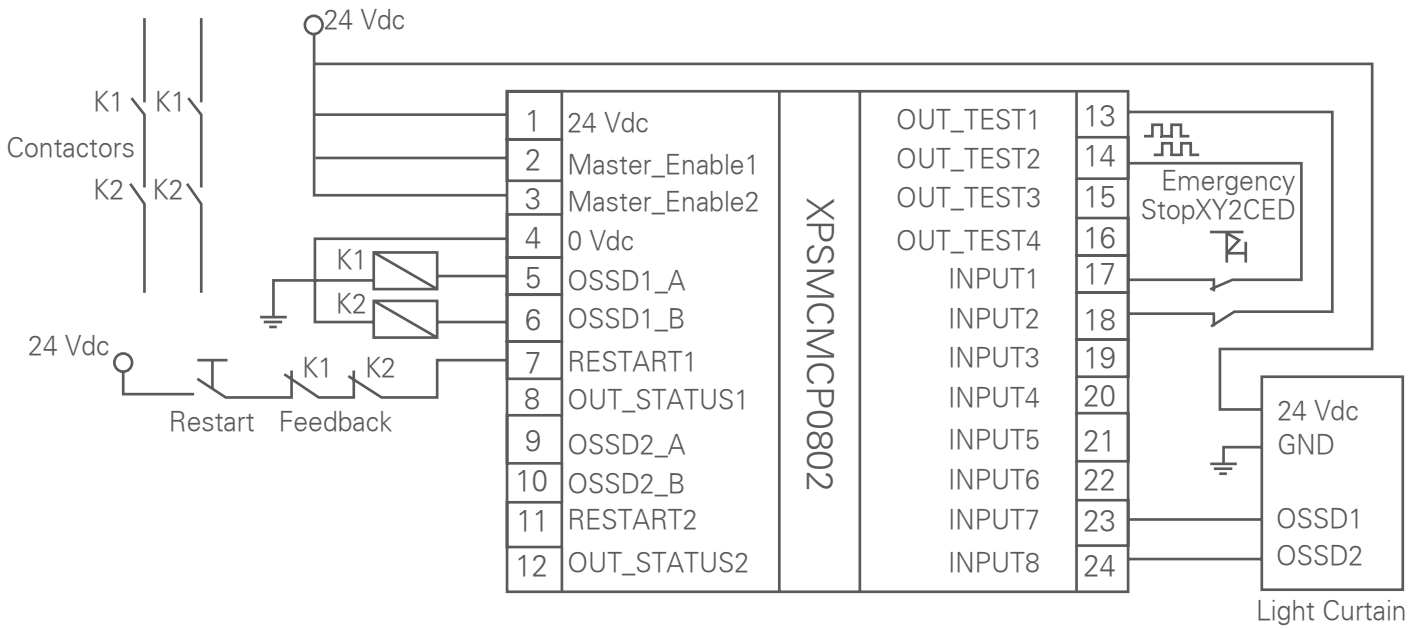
24 Vdc

K1 K1
Contactors
K2 K2

| | | | | |
|---|---|---|---|---|
| 1 | 24 Vdc | XPSMCMCP0802 | OUT_TEST1 | 13 |
| 2 | Master_Enable1 | | OUT_TEST2 | 14 |
| 3 | Master_Enable2 | | OUT_TEST3 | 15 |
| 4 | 0 Vdc | | OUT_TEST4 | 16 |
| 5 | OSSD1_A | | INPUT1 | 17 |
| 6 | OSSD1_B | | INPUT2 | 18 |
| 7 | RESTART1 | | INPUT3 | 19 |
| 8 | OUT_STATUS1 | | INPUT4 | 20 |
| 9 | OSSD2_A | | INPUT5 | 21 |
| 10 | OSSD2_B | | INPUT6 | 22 |
| 11 | RESTART2 | | INPUT7 | 23 |
| 12 | OUT_STATUS2 | | INPUT8 | 24 |

K1
K2

24 Vdc
K1 K2
Restart Feedback

Emergency
StopXY2CED

24 Vdc
GND
OSSD1
OSSD2
Light Curtain